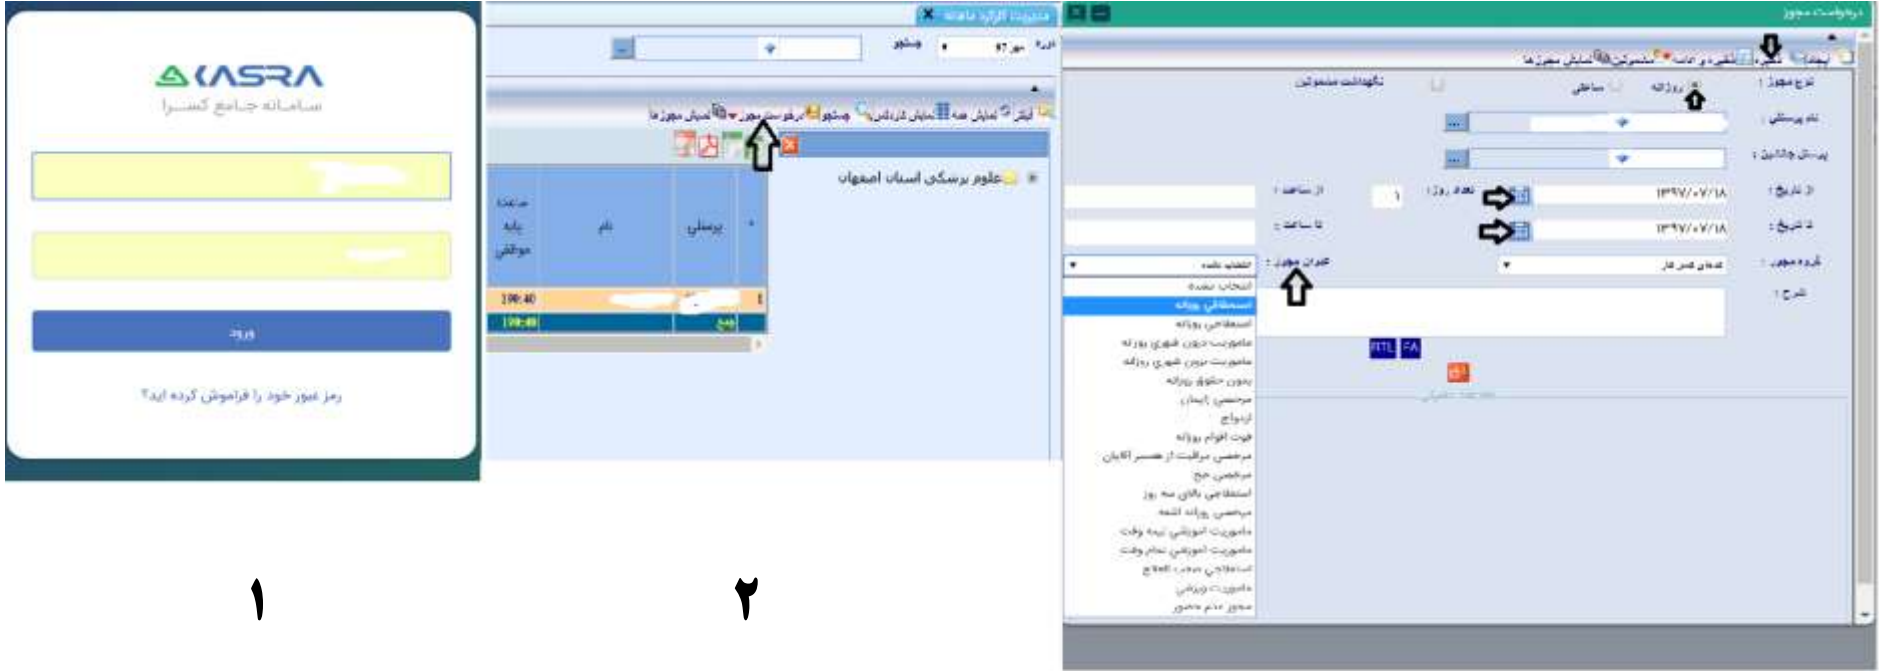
KASRA
سامانه جامع کسرا

ورود

رمز عبور خود را فراموش کرده اید؟

۱

مدیریت کارکرد ماهانه

دوره مهر 97 جستجو

علوم پزشکی استان اصفهان

نمایش مجوزها درخواست مجوز جستجو نمایش کاردکس نمایش همه آپلود

| * | پرسنلی | نام | ساعت پایه موظفی |
|---|---|---|---|
| 1 | | | 190:40 |
| | | جمع | 190:40 |

۲

درخواست مجوز

جدید ذخیره ذخیره و ادامه مشترکین نمایش مجوزها

نوع مجوز : روزانه ساعتی نگهداشت مشمولین

نام پرسنلی :

پست جانشین :

از تاریخ : ۱۳۹۷/۰۷/۱۸ تعداد روز : ۱ از ساعت :

تا تاریخ : ۱۳۹۷/۰۷/۱۸ تا ساعت :

گروه مجوز : تعدادی قسر قار عنوان مجوز : انتخاب نشده

شرح :

انتخاب نشده
استعلاجی روزانه
استحقاقی روزانه
ماموریت درون شهری روزانه
ماموریت برون شهری روزانه
بدون حقوق روزانه
مرخصی زایمان
ازدواج
فوت اقوام روزانه
مرخصی مراقبت از همسر
مرخصی حج
استعلاجی بالای سه روز
مرخصی روزانه اشعه
ماموریت آموزشی نیمه وقت
ماموریت آموزشی تمام وقت
استعلاجی صعب العلاج
ماموریت ورزشی
مجوز عدم حضور

RTL FA